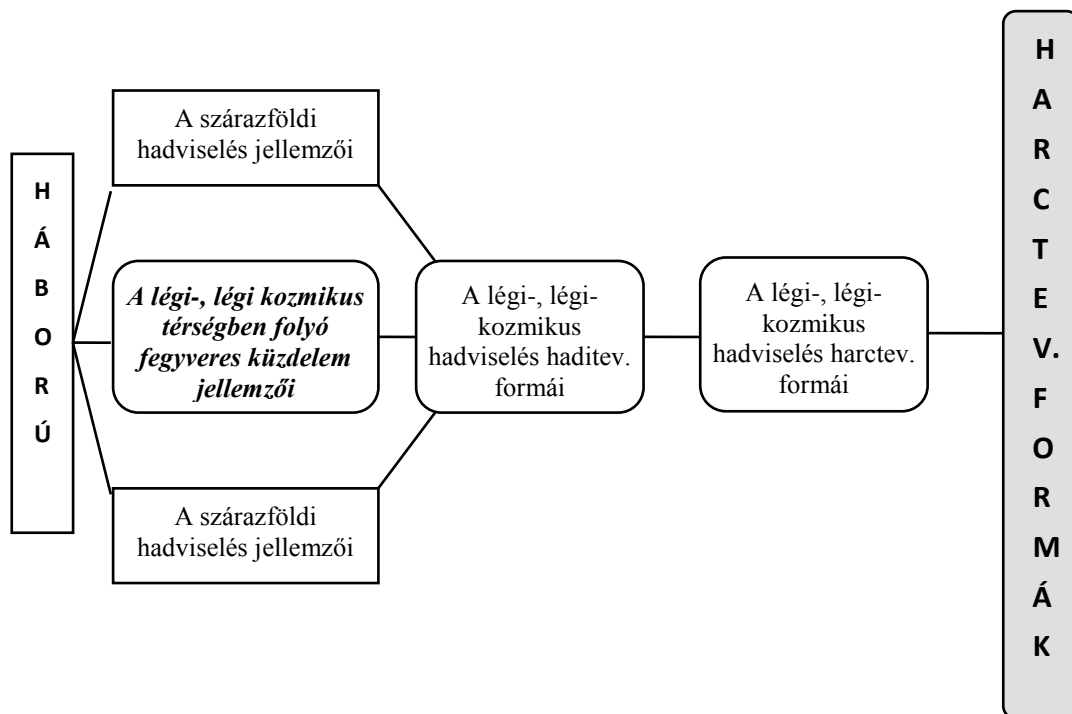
H
Á
B
O
R
Ú

A szárazföldi hadviselés jellemzői

A légi-, légi kozmikus térségben folyó fegyveres küzdelem jellemzői

A szárazföldi hadviselés jellemzői

A légi-, légi-kozmikus hadviselés haditev. formái

A légi-, légi-kozmikus hadviselés harctev. formái

H
A
R
C
T
E
V.
F
O
R
M
Á
K